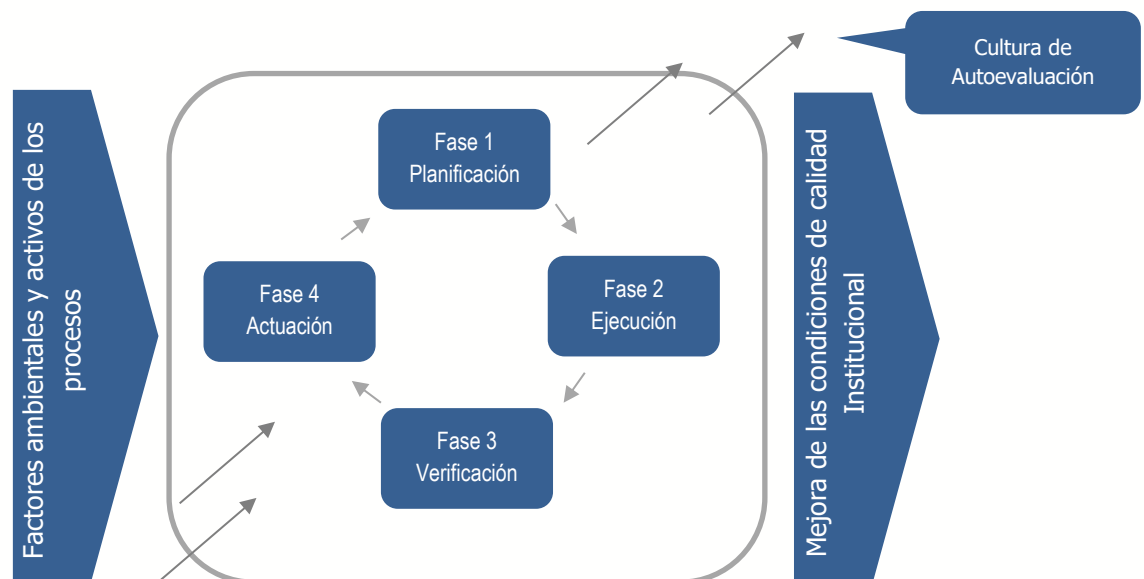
Factores ambientales y activos de los procesos

Fase 1
Planificación

Fase 2
Ejecución

Fase 3
Verificación

Fase 4
Actuación

Cultura de Autoevaluación

Mejora de las condiciones de calidad Institucional